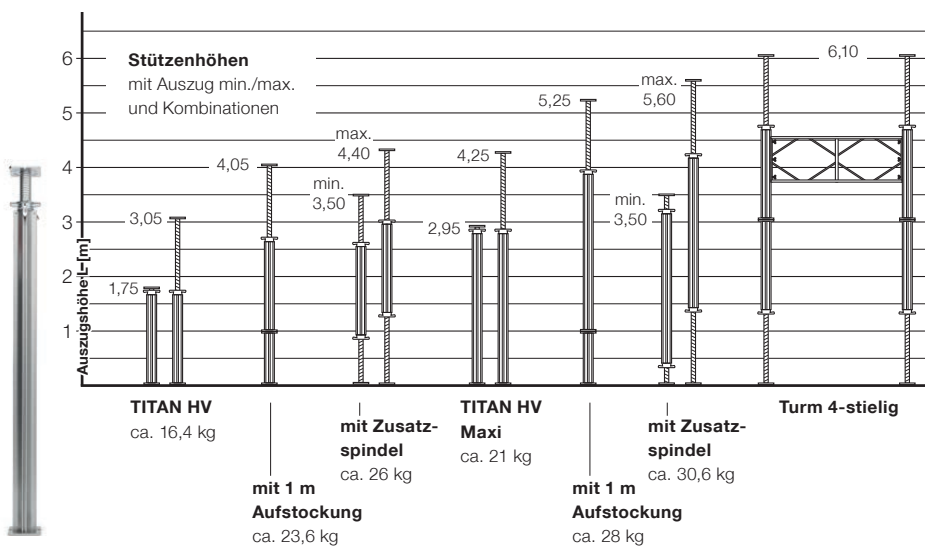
Stützenhöhen
mit Auszug min./max.
und Kombinationen

6
5
4
3
2
1
Auszugshöhe L [m]

1,75
3,05
4,05
max.
4,40
min.
3,50
2,95
4,25
5,25
max.
5,60
min.
3,50
6,10

TITAN HV
ca. 16,4 kg

mit 1 m
Aufstockung
ca. 23,6 kg

mit Zusatzspindel
ca. 26 kg

TITAN HV
Maxi
ca. 21 kg

mit 1 m
Aufstockung
ca. 28 kg

mit Zusatzspindel
ca. 30,6 kg

Turm 4-stielig